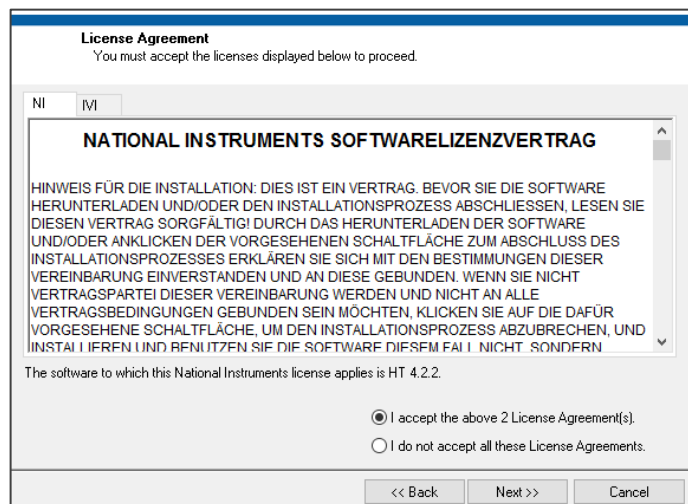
License Agreement
You must accept the licenses displayed below to proceed.

NI

IVI

NATIONAL INSTRUMENTS SOFTWARELIZENZVERTRAG

HINWEIS FÜR DIE INSTALLATION: DIES IST EIN VERTRAG. BEVOR SIE DIE SOFTWARE HERUNTERLADEN UND/ODER DEN INSTALLATIONSPROZESS ABSCHLIESSEN, LESEN SIE DIESEN VERTRAG SORGFÄLTIG! DURCH DAS HERUNTERLADEN DER SOFTWARE UND/ODER ANKLICKEN DER VORGESEHENEN SCHALTFLÄCHE ZUM ABSCHLUSS DES INSTALLATIONSPROZESSES ERKLÄREN SIE SICH MIT DEN BESTIMMUNGEN DIESER VEREINBARUNG EINVERSTANDEN UND AN DIESE GEBUNDEN. WENN SIE NICHT VERTRAGSPARTEI DIESER VEREINBARUNG WERDEN UND NICHT AN ALLE VERTRAGSBEDINGUNGEN GEBUNDEN SEIN MÖCHTEN, KLICKEN SIE AUF DIE DAFÜR VORGESEHENE SCHALTFLÄCHE, UM DEN INSTALLATIONSPROZESS ABZUBRECHEN, UND INSTALLIEREN UND BENUTZEN SIE DIE SOFTWARE DIESEM FALL NICHT, SONDERN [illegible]

The software to which this National Instruments license applies is HT 4.2.2.

I accept the above 2 License Agreement(s).

I do not accept all these License Agreements.

<< Back

Next >>

Cancel